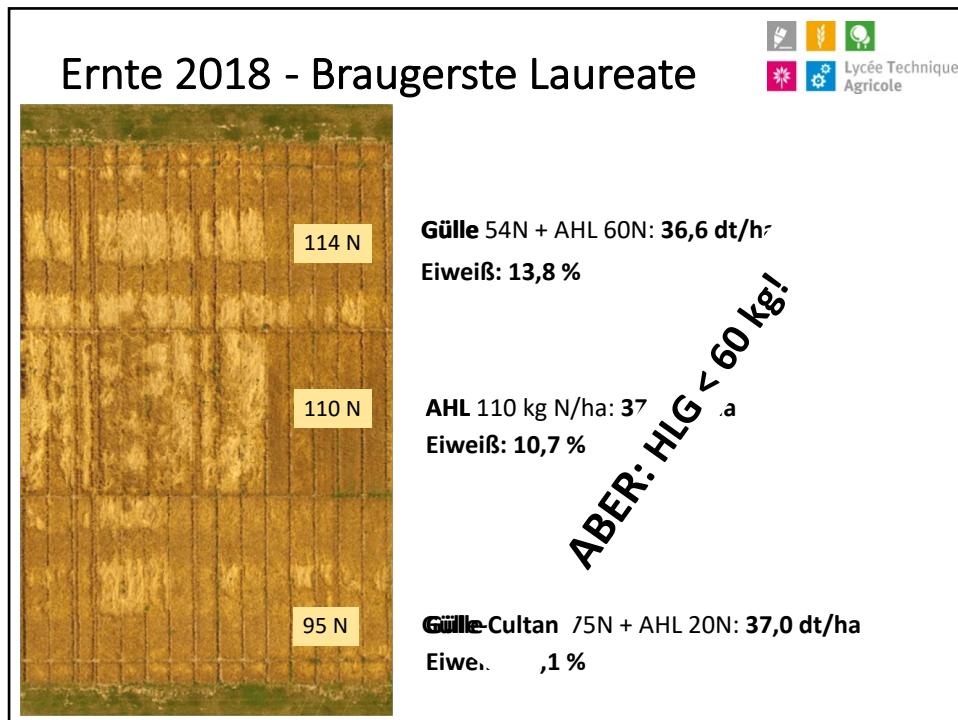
Ernte 2018 - Braugerste Laureate

Lycée Technique Agricole

114 N

Gülle 54N + AHL 60N: 36,6 dt/h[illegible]

Eiweiß: 13,8 %

110 N

AHL 110 kg N/ha: 37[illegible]a

Eiweiß: 10,7 %

ABER: HLG < 60 kg!

95 N

Gülle-Cultan 75N + AHL 20N: 37,0 dt/ha

Eiwe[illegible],1 %